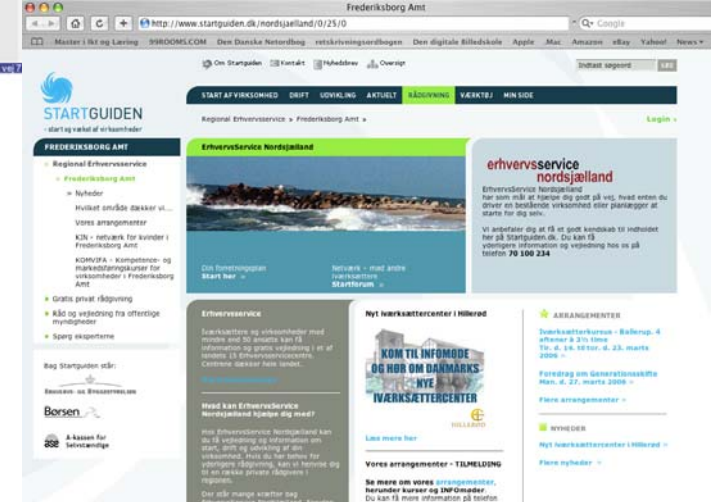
Frederiksborg Amt

http://www.startguiden.dk/nordsjaelland/0/25/0

Google

Master i Ikt og Læring 99ROOMS.COM Den Danske Netordbog retskrivningsordbogen Den digitale Billedskole Apple .Mac Amazon eBay Yahoo! News

vej 7

Om Startguiden Kontakt Nyhedsbrev Oversigt

Indtast søgeord SØG

STARTGUIDEN
- start og vækst af virksomheder

START AF VIRKSOMHED DRIFT UDVIKLING AKTUELT RÅDGIVNING VÆRKTØJ MIN SIDE

Regional Erhvervsservice » Frederiksborg Amt »

Login »

FREDERIKSBORG AMT

Regional Erhvervsservice

Frederiksborg Amt

» Nyheder

Hvilket område dækker vi...

Vores arrangementer

KIN - netværk for kvinder i Frederiksborg Amt

KOMVIFA - Kompetence- og markedsføringskurser for virksomheder i Frederiksborg Amt

Gratis privat rådgivning

Råd og vejledning fra offentlige myndigheder

Spørg eksperterne

Bag Startguiden står:

Erhvervs- og Byggestyrelsen

Børsen

A-kassen for Selvstændige

ErhvervsService Nordsjælland

Din forretningsplan
Start her »

Netværk - mød andre iværksættere
Startforum »

erhvervsservice nordsjælland

ErhvervsService Nordsjælland har som mål at hjælpe dig godt på vej, hvad enten du driver en bestående virksomhed eller planlægger at starte for dig selv.

Vi anbefaler dig at få et godt kendskab til indholdet her på Startguiden.dk. Du kan få yderligere information og vejledning hos os på telefon 70 100 234

Erhvervsservice

Iværksættere og virksomheder med mindre end 50 ansatte kan få information og gratis vejledning i et af landets 15 Erhvervsservicecentre. Centrene dækker hele landet.

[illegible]

Hvad kan ErhvervsService Nordsjælland hjælpe dig med?

Hos ErhvervsService Nordsjælland kan du få vejledning og information om start, drift og udvikling af din virksomhed. Hvis du har behov for yderligere rådgivning, kan vi henvise dig til en række private rådgivere i regionen.

Der står mange kræfter bag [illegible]

Nyt Iværksættercenter i Hillerød

KOM TIL INFOMØDE OG HØR OM DANMARKS NYE IVÆRKSÆTTERCENTER

HILLERØD

Læs mere her

Vores arrangementer - TILMELDING

Se mere om vores arrangementer, herunder kurser og INFOmøder
Du kan få mere information på telefon

ARRANGEMENTER

Iværksætterkursus - Ballerup. 4 aftener à 3½ time
Tir. d. 14. til tor. d. 23. marts 2006 »

Foredrag om Generationsskifte
Man. d. 27. marts 2006 »

Flere arrangementer »

NYHEDER

Nyt iværksættercenter i Hillerød »

Flere nyheder »